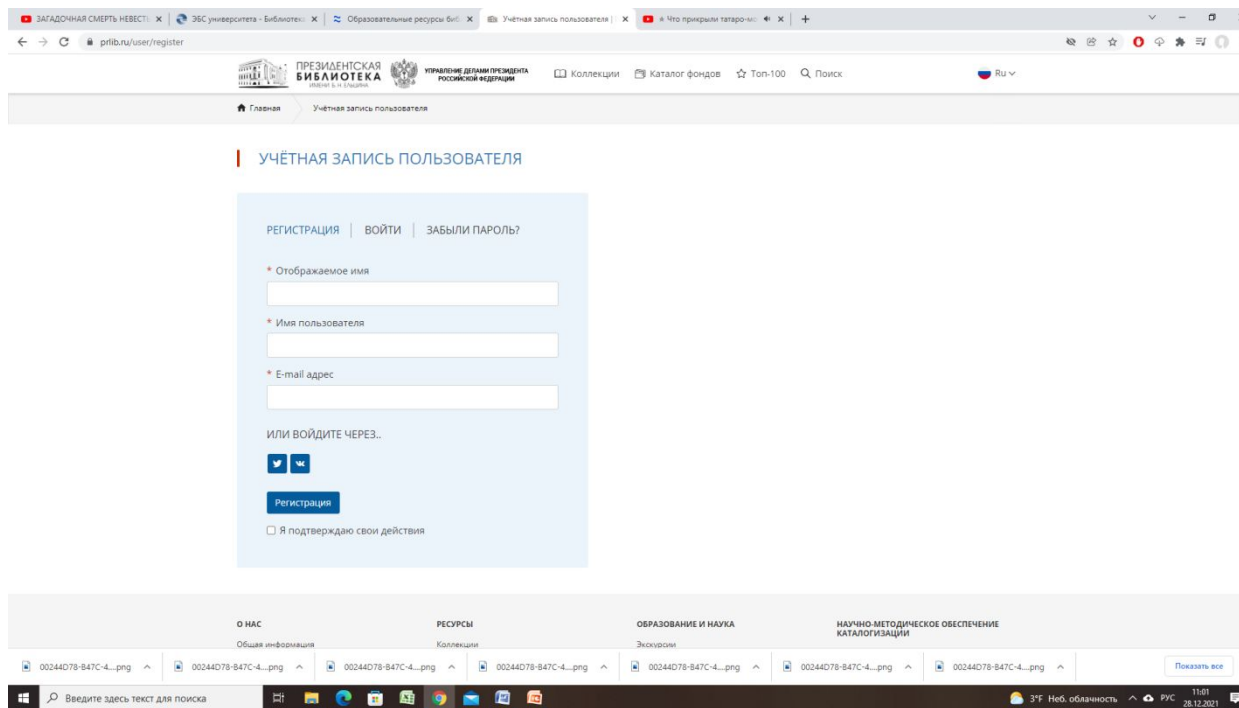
ЗАГАДОЧНАЯ СМЕРТЬ НЕВЕСТ ×
ЭБС университета - Библиотек ×
Образовательные ресурсы биб ×
Учётная запись пользователя ×
Что прикрыли татаро-мо ×
+

prlib.ru/user/register

ПРЕЗИДЕНТСКАЯ БИБЛИОТЕКА ИМЕНИ Б. Н. ЕЛЬЦИНА
УПРАВЛЕНИЕ ДЕЛАМИ ПРЕЗИДЕНТА РОССИЙСКОЙ ФЕДЕРАЦИИ
Коллекции
Каталог фондов
Топ-100
Поиск
Ru

Главная
Учётная запись пользователя

УЧЁТНАЯ ЗАПИСЬ ПОЛЬЗОВАТЕЛЯ

РЕГИСТРАЦИЯ | ВОЙТИ | ЗАБЫЛИ ПАРОЛЬ?

* Отображаемое имя

* Имя пользователя

* E-mail адрес

ИЛИ ВОЙДИТЕ ЧЕРЕЗ..

Регистрация

Я подтверждаю свои действия

О НАС
Общая информация
РЕСУРСЫ
Коллекции
ОБРАЗОВАНИЕ И НАУКА
Экскурсии
НАУЧНО-МЕТОДИЧЕСКОЕ ОБЕСПЕЧЕНИЕ КАТАЛОГИЗАЦИИ

00244D78-B47C-4....png
00244D78-B47C-4....png
00244D78-B47C-4....png
00244D78-B47C-4....png
00244D78-B47C-4....png
00244D78-B47C-4....png
00244D78-B47C-4....png
Показать все

Введите здесь текст для поиска
3°F Неб. облачность
РУС
11:01
28.12.2021